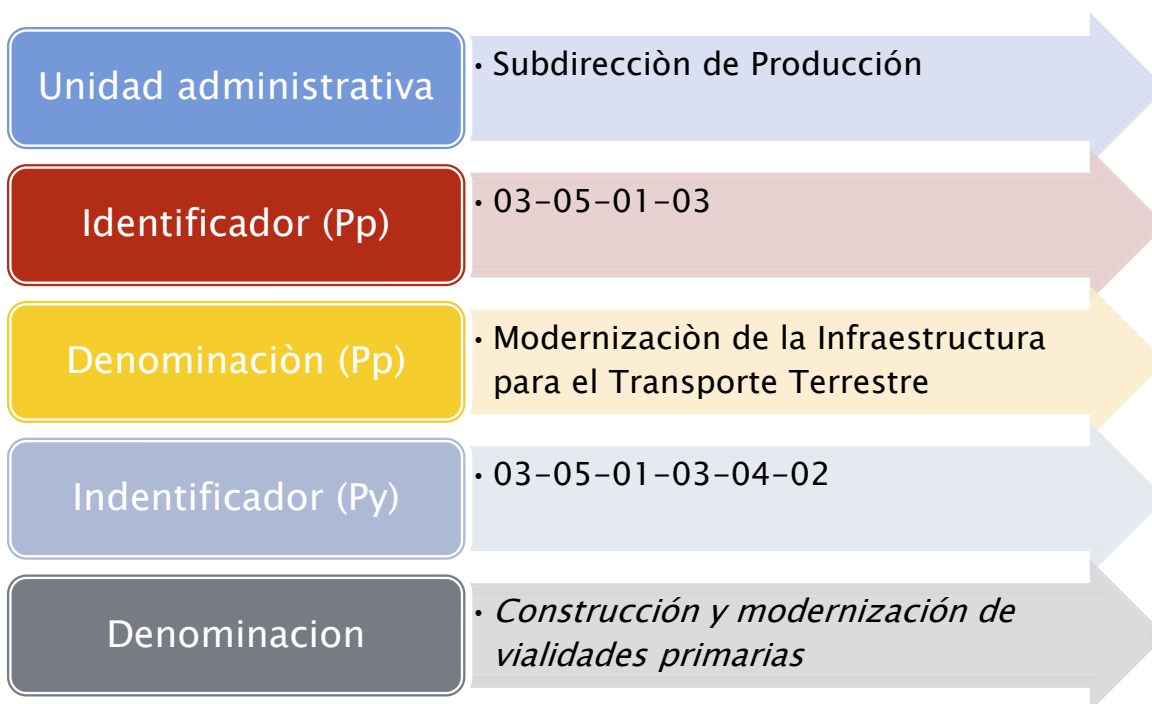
Unidad administrativa

• Subdirecciòn de Producción

Identificador (Pp)

• 03-05-01-03

Denominaciòn (Pp)

• Modernizaciòn de la Infraestructura para el Transporte Terrestre

Indentificador (Py)

• 03-05-01-03-04-02

Denominacion

• *Construcción y modernización de vialidades primarias*